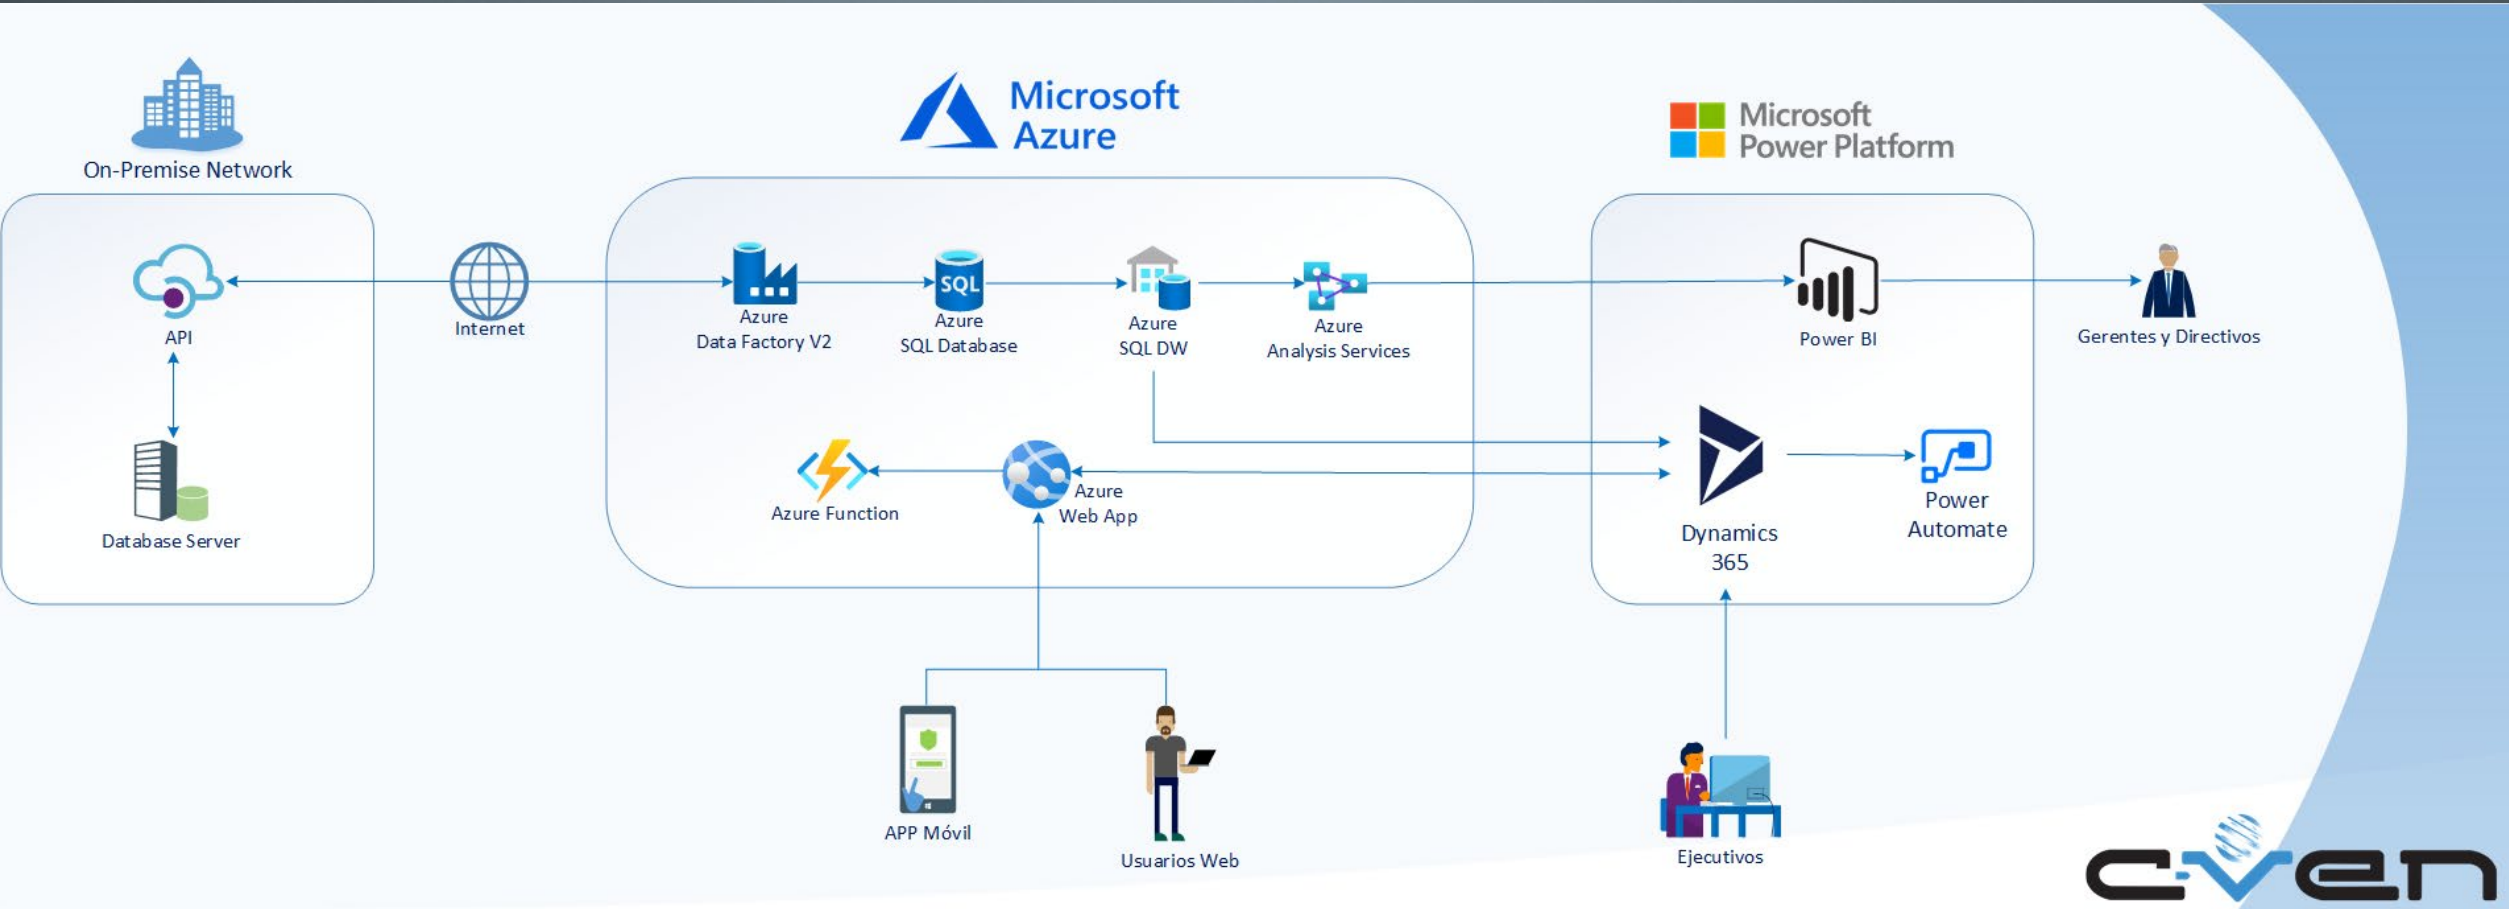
On-Premise Network

API

Database Server

Internet

Microsoft Azure

Azure Data Factory V2

Azure SQL Database

Azure SQL DW

Azure Analysis Services

Azure Function

Azure Web App

Microsoft Power Platform

Power BI

Gerentes y Directivos

Dynamics 365

Power Automate

APP Móvil

Usuarios Web

Ejecutivos

c-ven